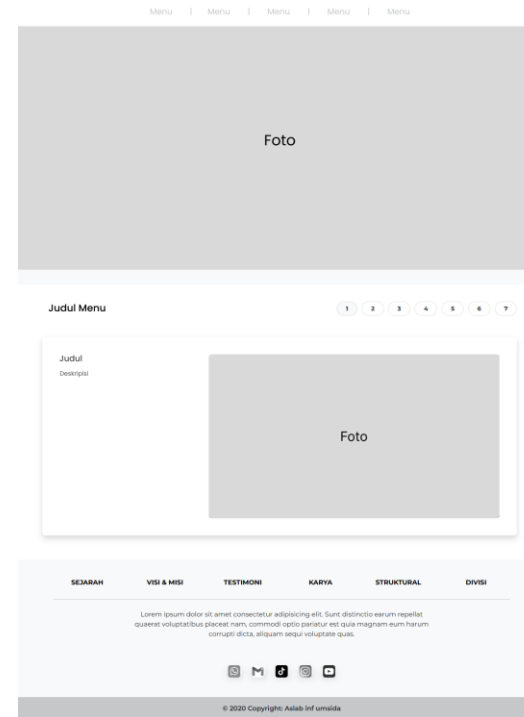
Menu | Menu | Menu | Menu | Menu

Foto

Judul Menu

1 2 3 4 5 6 7

Judul
Deskripsi

Foto

SEJARAH VISI & MISI TESTIMONI KARYA STRUKTURAL DIVISI

Lorem ipsum dolor sit amet consectetur adipisicing elit. Sunt distinctio earum repellat quaerat voluptatibus placeat nam, commodi optio pariatur est quia magnam eum harum corrupti dicta, aliquam sequi voluptate quas.

© 2020 Copyright: Aslab inf umsida